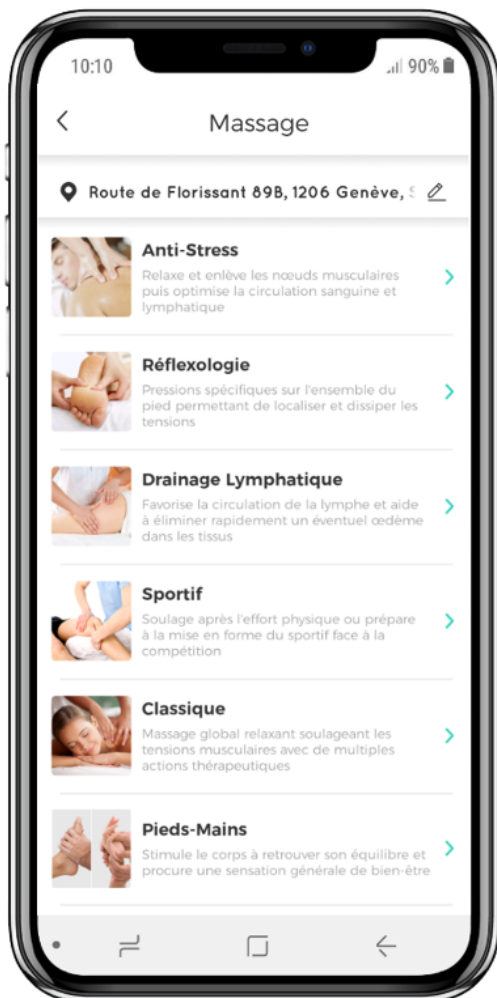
10:10

90%

Massage

Route de Florissant 89B, 1206 Genève, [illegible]

Anti-Stress

Relaxe et enlève les nœuds musculaires puis optimise la circulation sanguine et lymphatique

Réflexologie

Pressions spécifiques sur l'ensemble du pied permettant de localiser et dissiper les tensions

Drainage Lymphatique

Favorise la circulation de la lymphe et aide à éliminer rapidement un éventuel œdème dans les tissus

Sportif

Soulage après l'effort physique ou prépare à la mise en forme du sportif face à la compétition

Classique

Massage global relaxant soulageant les tensions musculaires avec de multiples actions thérapeutiques

Pieds-Mains

Stimule le corps à retrouver son équilibre et procure une sensation générale de bien-être